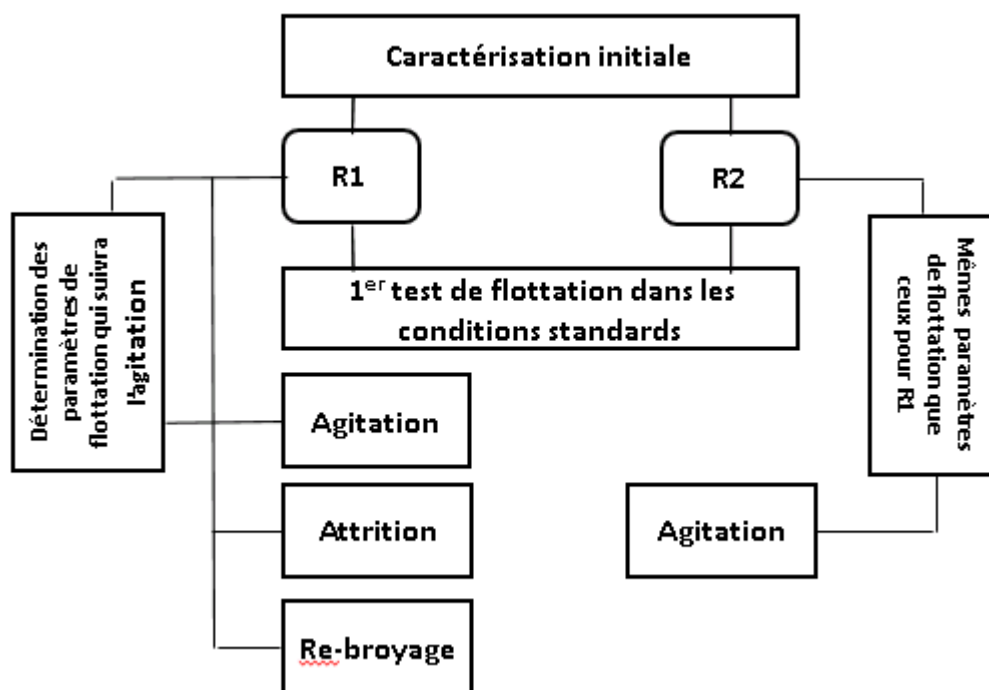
Caractérisation initiale

R1

R2

Détermination des paramètres de flottation qui suivra l'agitation

$1^{er}$ test de flottation dans les conditions standards

Mêmes paramètres de flottation que ceux pour R1

Agitation

Attrition

Re-broyage

Agitation